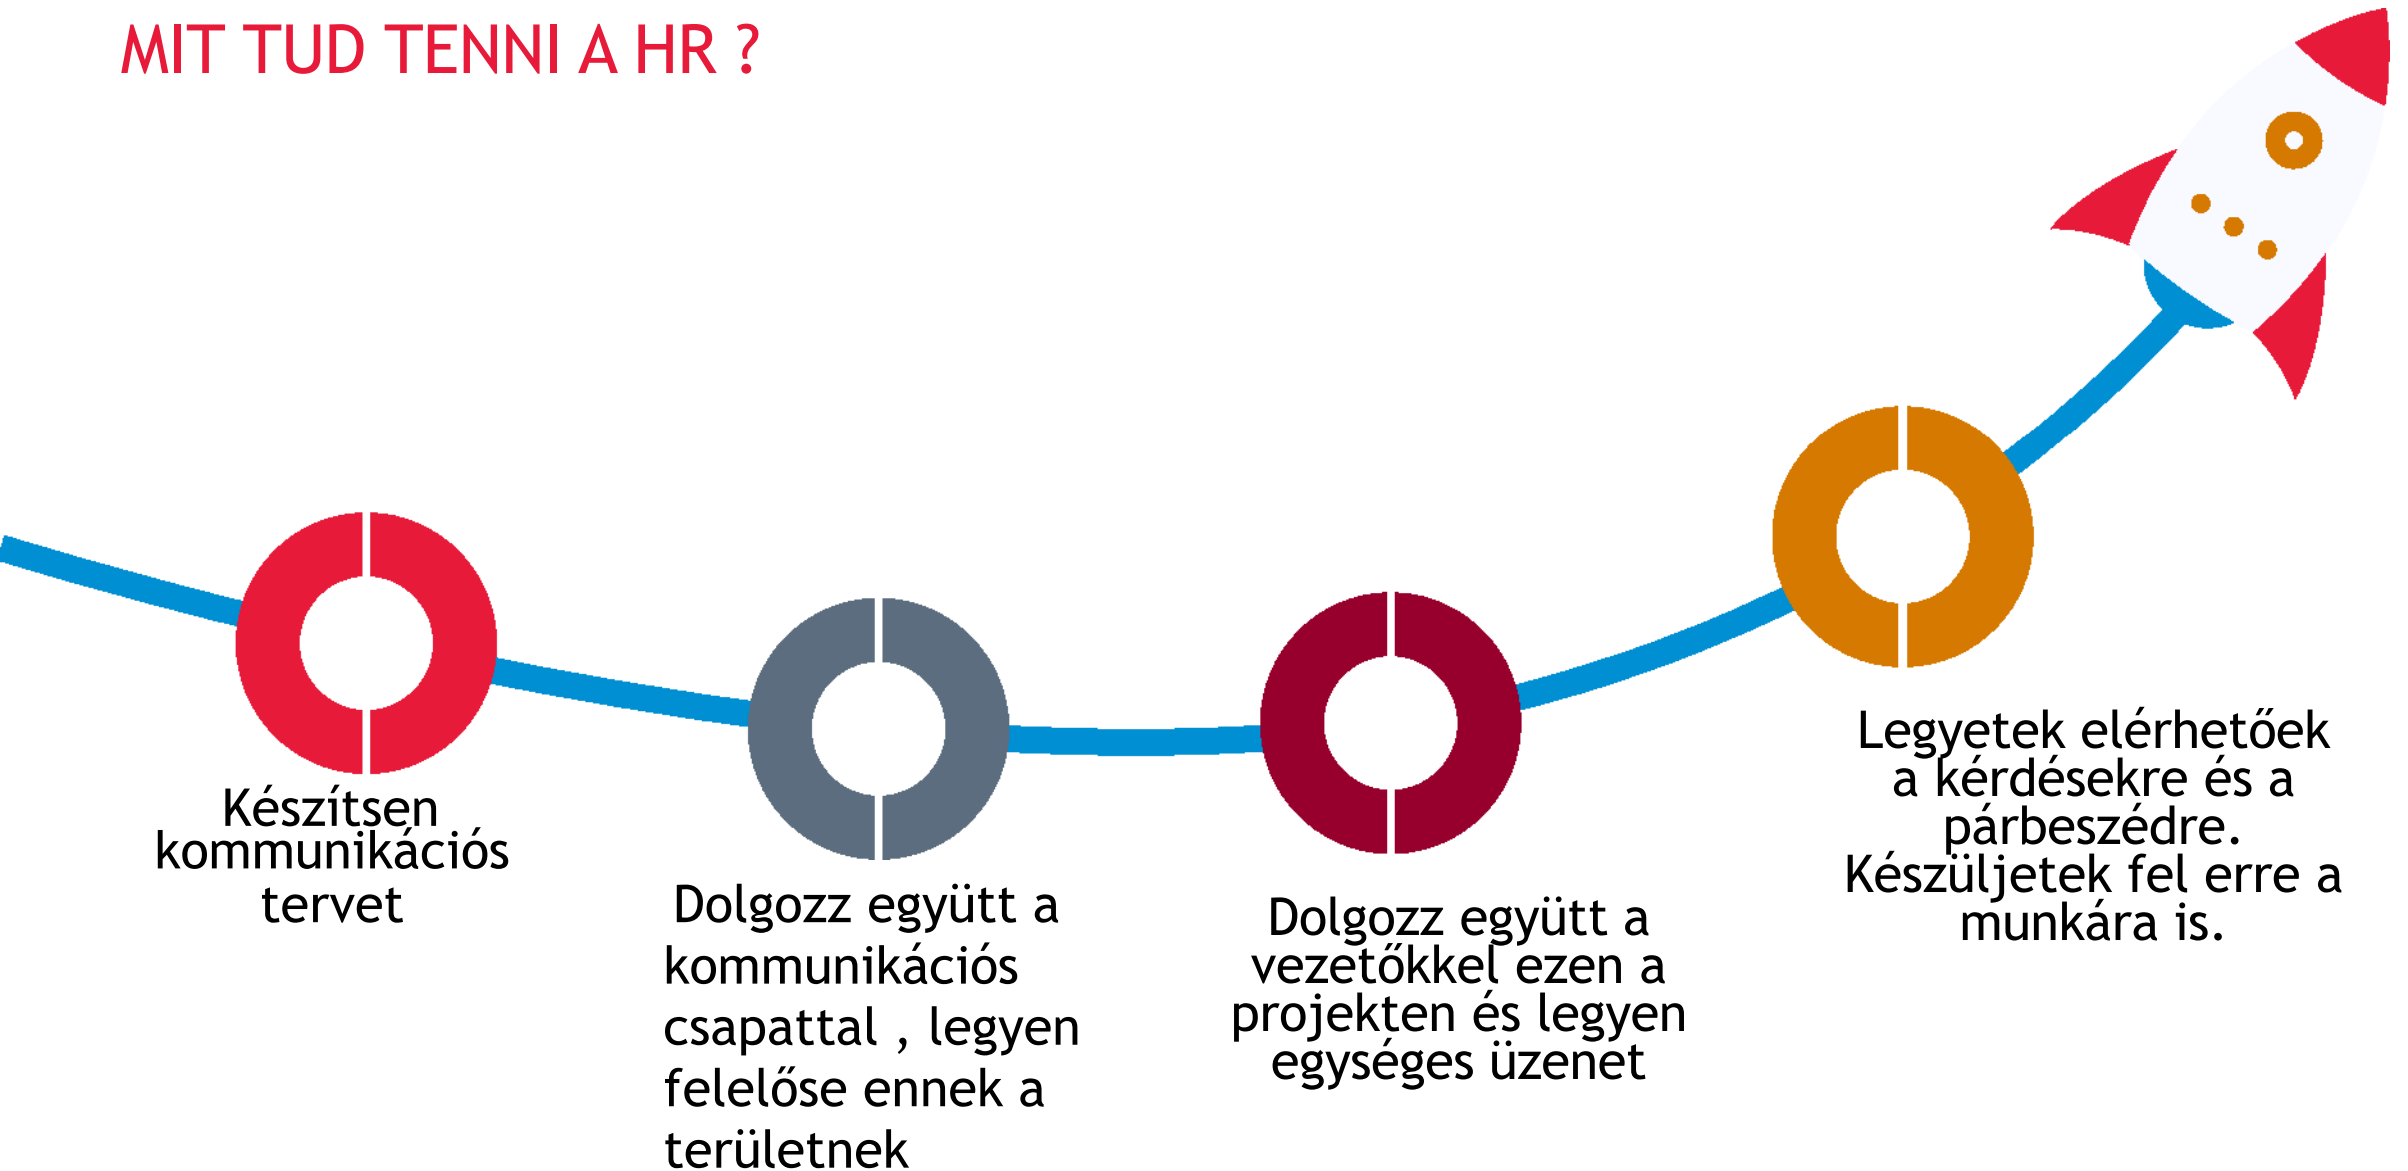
MIT TUD TENNI A HR ?

Készítsen kommunikációs tervet

Dolgozz együtt a kommunikációs csapattal , legyen felelőse ennek a területnek

Dolgozz együtt a vezetőkkel ezen a projekten és legyen egységes üzenet

Legyetek elérhetőek a kérdésekre és a párbeszédre. Készüljetek fel erre a munkára is.